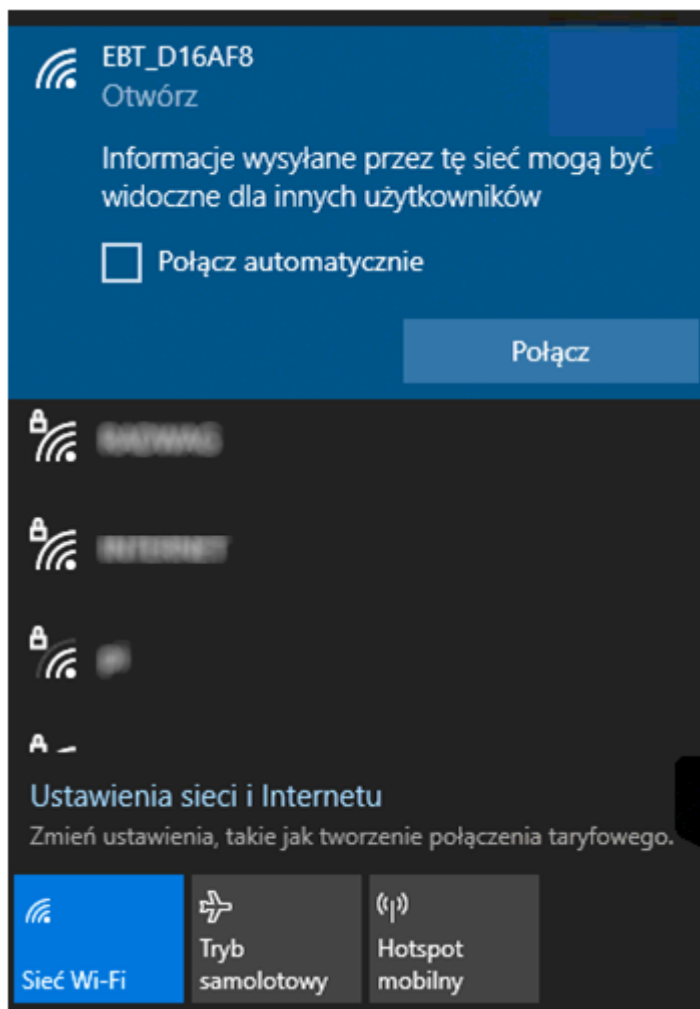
EBT_D16AF8
Otwórz

Informacje wysyłane przez tę sieć mogą być widoczne dla innych użytkowników

Połącz automatycznie

Połącz

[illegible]

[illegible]

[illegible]

Ustawienia sieci i Internetu
Zmień ustawienia, takie jak tworzenie połączenia taryfowego.

Sieć Wi-Fi

Tryb samolotowy

Hotspot mobilny